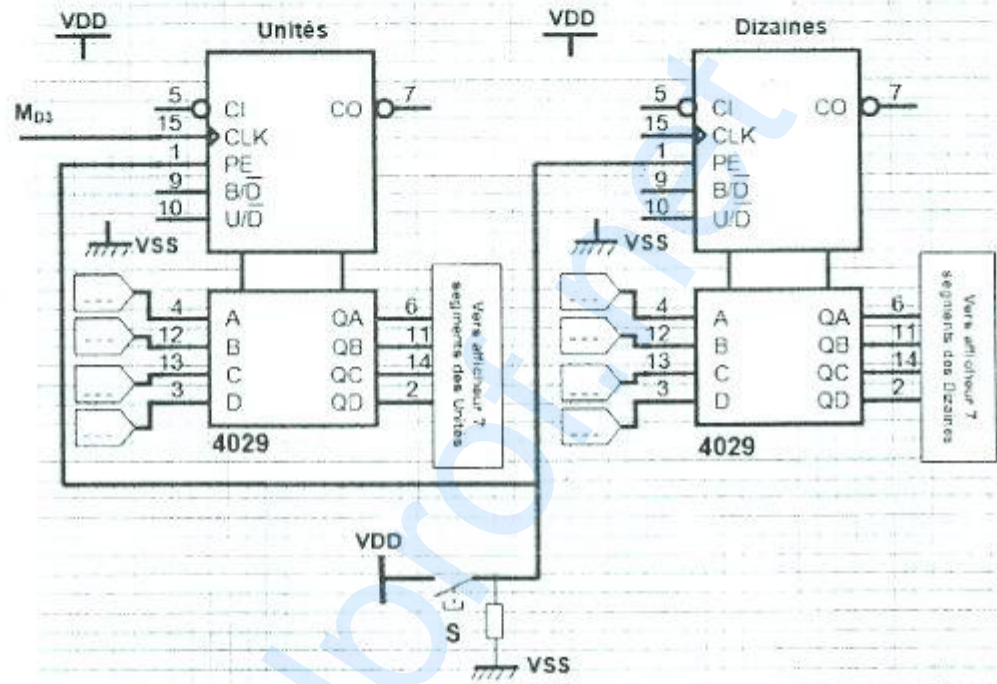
VDD

Unités

5 CI
15 CLK
1 PE
9 B/$\overline{D}$
10 U/$\overline{D}$
CO 7

$M_{D3}$

VSS

4 A
12 B
13 C
3 D
QA 6
QB 11
QC 14
QD 2

4029

Vers afficheur 7 segments des Unités

VDD

Dizaines

5 CI
15 CLK
1 PE
9 B/$\overline{D}$
10 U/$\overline{D}$
CO 7

VSS

4 A
12 B
13 C
3 D
QA 6
QB 11
QC 14
QD 2

4029

Vers afficheur 7 segments des Dizaines

VDD

S

VSS